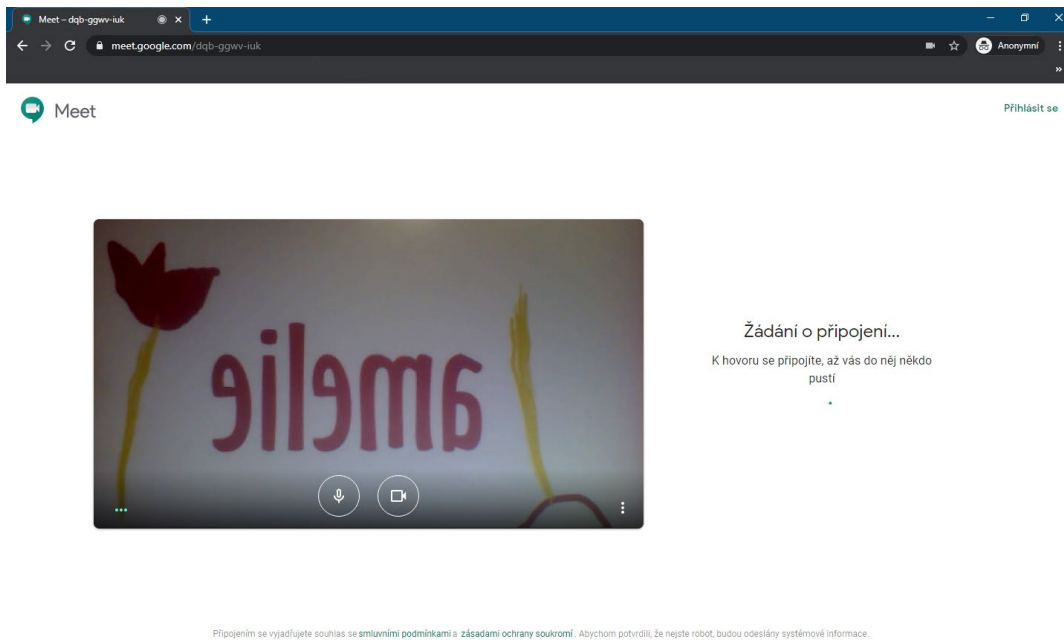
Meet – dqb-ggwv-iuk

meet.google.com/dqb-ggwv-iuk

Anonymní

Meet

Přihlásit se

amelie

Žádání o připojení...

K hovoru se připojíte, až vás do něj někdo pustí

Připojením se vyjadřujete souhlas se smluvními podmínkami a zásadami ochrany soukromí. Abychom potvrdili, že nejste robot, budou odeslány systémové informace.